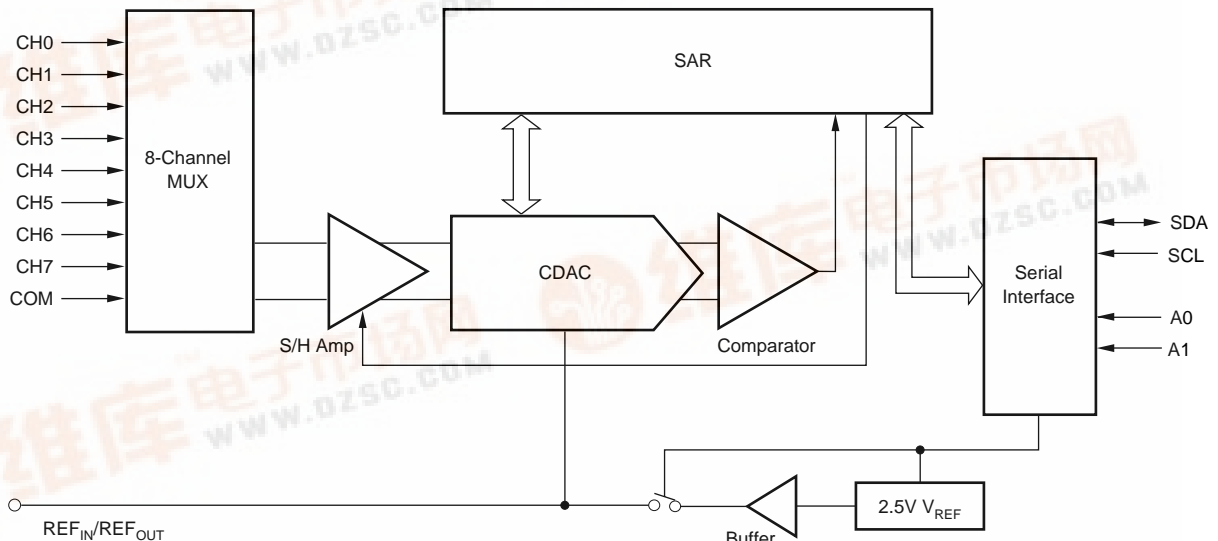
CH0
CH1
CH2
CH3
CH4
CH5
CH6
CH7
COM

8-Channel MUX

SAR

S/H Amp

CDAC

Comparator

Serial Interface

SDA
SCL
A0
A1

$REF_{IN}/REF_{OUT}$

Buffer

2.5V $V_{REF}$

www.dzsc.com
www.dzsc.com
www.dzsc.com